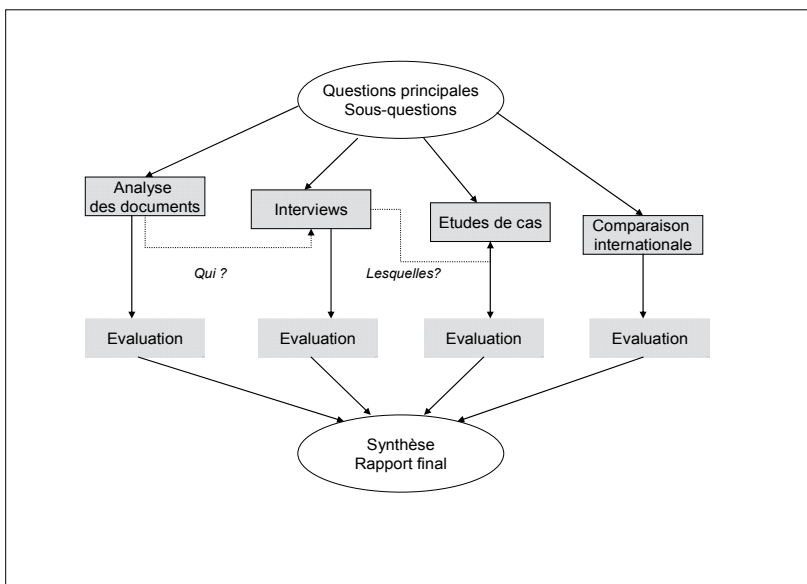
Questions principales
Sous-questions

Analyse des documents

Interviews

Etudes de cas

Comparaison internationale

Qui ?

Lesquelles?

Evaluation

Evaluation

Evaluation

Evaluation

Synthèse
Rapport final